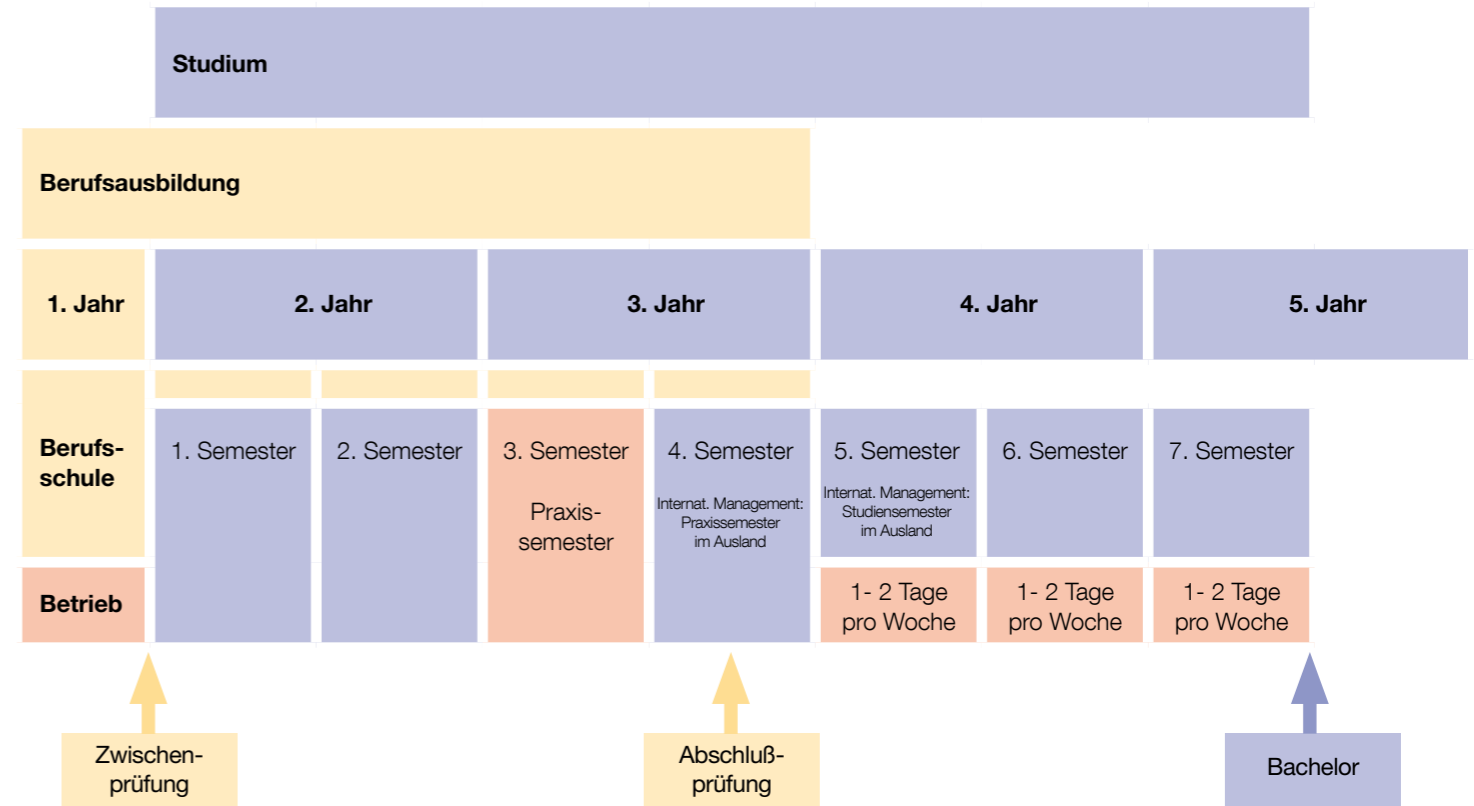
Studium

Berufsausbildung

1. Jahr

2. Jahr

3. Jahr

4. Jahr

5. Jahr

Berufsschule

1. Semester

2. Semester

3. Semester

Praxissemester

4. Semester

Internat. Management: Praxissemester im Ausland

5. Semester

Internat. Management: Studiensemester im Ausland

6. Semester

7. Semester

Betrieb

1- 2 Tage pro Woche

1- 2 Tage pro Woche

1- 2 Tage pro Woche

Zwischenprüfung

Abschlußprüfung

Bachelor